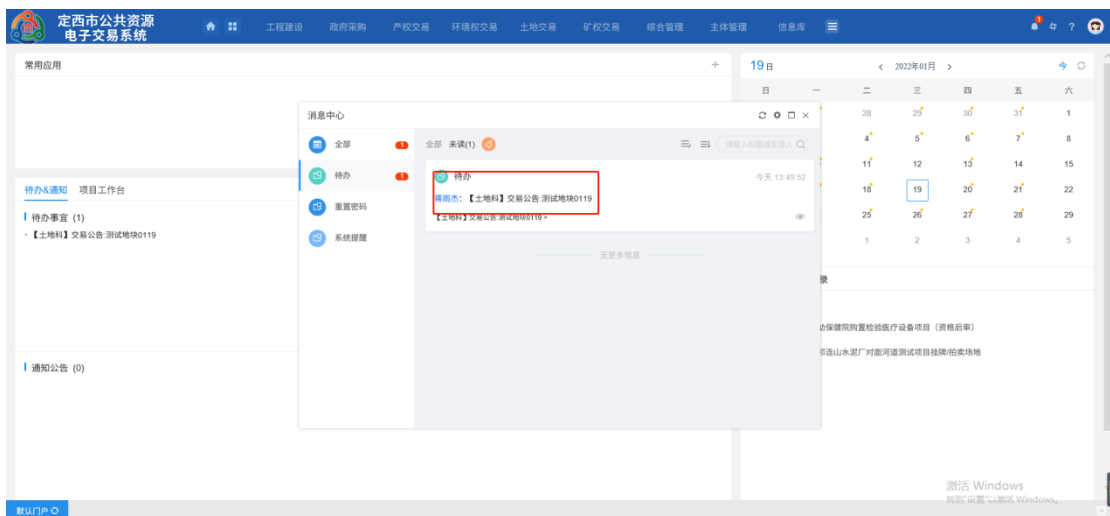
定西市公共资源
电子交易系统

工程建设 政府采购 产权交易 环境权交易 土地交易 矿权交易 综合管理 主体管理 信息库

常用应用 +

待办&通知 项目工作台

待办事宜 (1)
· 【土地科】交易公告:测试地块0119

通知公告 (0)

默认门户

消息中心

全部 1
待办 1
重置密码
系统提醒

全部 未读(1)

请输入标题或发送人

待办 今天 13:49:52
蒋雨杰: 【土地科】交易公告:测试地块0119
【土地科】交易公告:测试地块0119 >

无更多信息

19日 < 2022年01月 > 今

| 日 | 一 | 二 | 三 | 四 | 五 | 六 |
|---|---|---|---|---|---|---|
| | | 28 | 29 | 30 | 31 | 1 |
| | | 4 | 5 | 6 | 7 | 8 |
| | | 11 | 12 | 13 | 14 | 15 |
| | | 18 | 19 | 20 | 21 | 22 |
| | | 25 | 26 | 27 | 28 | 29 |
| | | 1 | 2 | 3 | 4 | 5 |

录

幼保健院购置检验医疗设备项目（资格后审）

郭连山水泥厂对面河道测试项目挂牌/拍卖场地

激活 Windows
转到"设置"以激活 Windows。